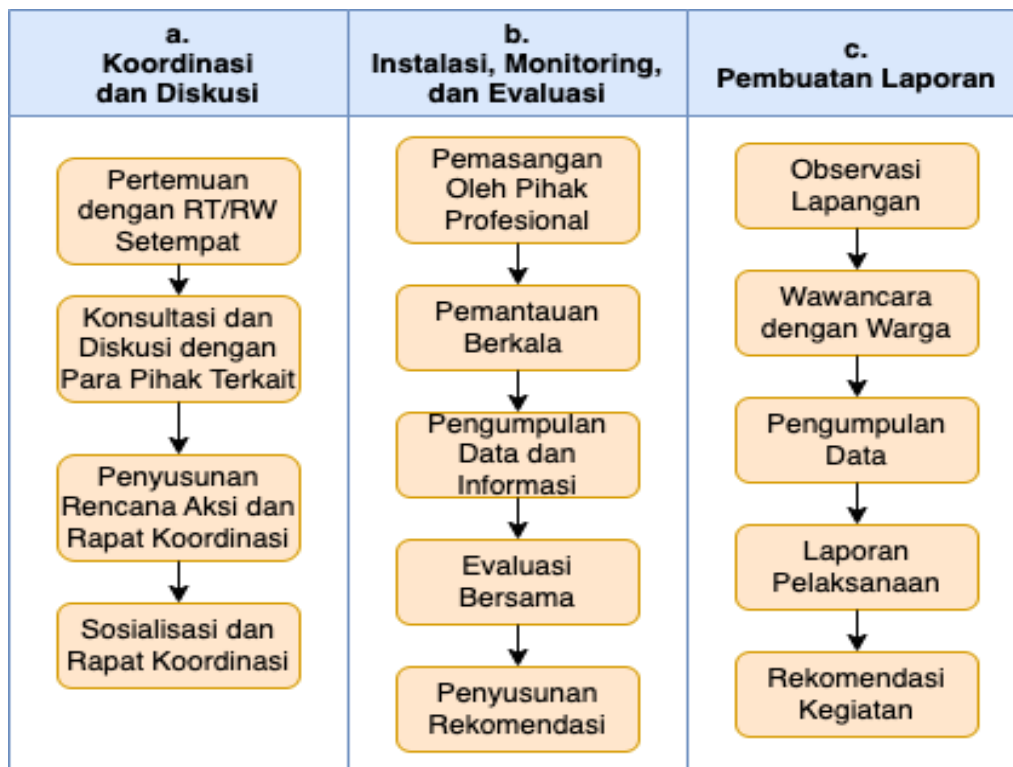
a.
Koordinasi dan Diskusi

Pertemuan dengan RT/RW Setempat

Konsultasi dan Diskusi dengan Para Pihak Terkait

Penyusunan Rencana Aksi dan Rapat Koordinasi

Sosialisasi dan Rapat Koordinasi

b.
Instalasi, Monitoring, dan Evaluasi

Pemasangan Oleh Pihak Profesional

Pemantauan Berkala

Pengumpulan Data dan Informasi

Evaluasi Bersama

Penyusunan Rekomendasi

c.
Pembuatan Laporan

Observasi Lapangan

Wawancara dengan Warga

Pengumpulan Data

Laporan Pelaksanaan

Rekomendasi Kegiatan